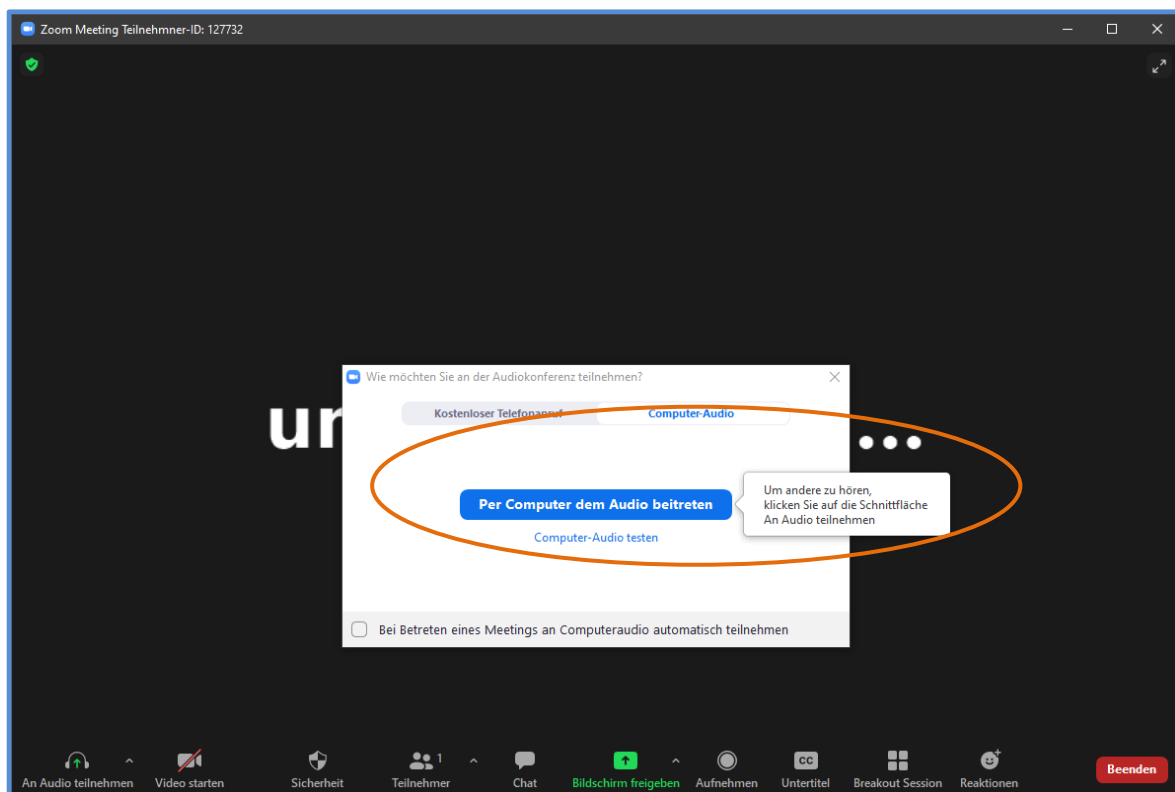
Zoom Meeting Teilnehmner-ID: 127732

ur

Wie möchten Sie an der Audiokonferenz teilnehmen?

Kostenloser Telefonanruf

Computer-Audio

Per Computer dem Audio beitreten

Computer-Audio testen

Um andere zu hören, klicken Sie auf die Schnittfläche An Audio teilnehmen

Bei Betreten eines Meetings an Computeraudio automatisch teilnehmen

An Audio teilnehmen

Video starten

Sicherheit

Teilnehmer 1

Chat

Bildschirm freigeben

Aufnehmen

CC

Untertitel

Breakout Session

Reaktionen

Beenden